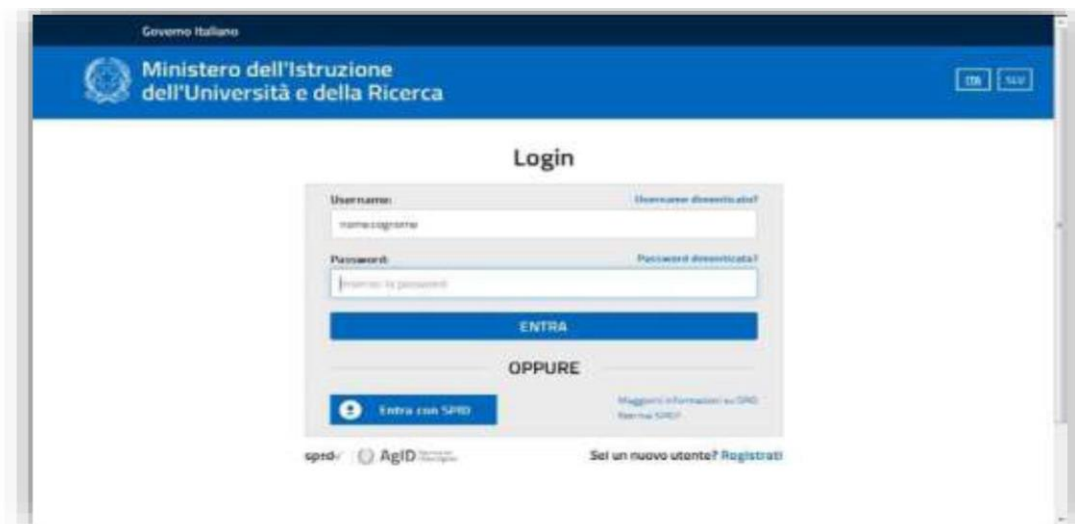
Governo Italiano

Ministero dell'Istruzione dell'Università e della Ricerca

ITA SLV

Login

Username: Username dimenticato?

nome.cognome

Password: Password dimenticata?

Inserisci la password

ENTRA

OPPURE

Entra con SPID

Maggiori informazioni su SPID
Non hai SPID?

spid AgID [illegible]

Sei un nuovo utente? Registrati